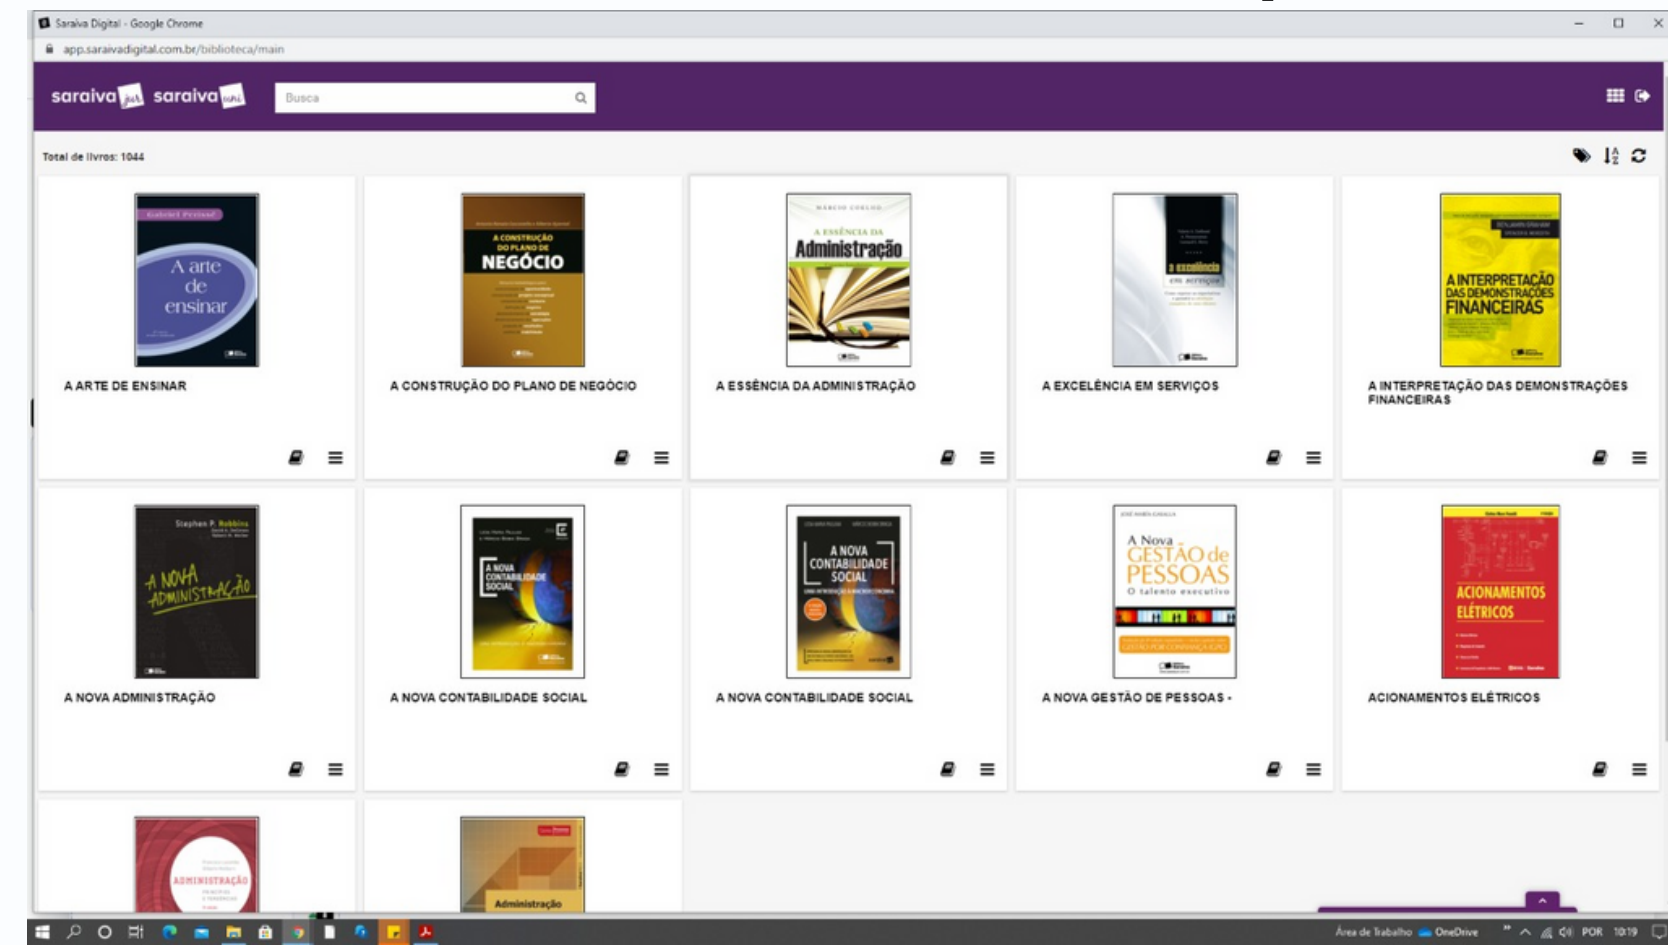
Saraiva Digital - Google Chrome

app.saraivadigital.com.br/biblioteca/main

saraiva jur saraiva uni

Busca

Total de livros: 1044

Gabriel Perissé
A arte de ensinar

A ARTE DE ENSINAR

A CONSTRUÇÃO DO PLANO DE NEGÓCIO

A CONSTRUÇÃO DO PLANO DE NEGÓCIO

MARCIO COELHO
A ESSÊNCIA DA Administração

A ESSÊNCIA DA ADMINISTRAÇÃO

a excelência em serviços

A EXCELÊNCIA EM SERVIÇOS

A INTERPRETAÇÃO DAS DEMONSTRAÇÕES FINANCEIRAS

A INTERPRETAÇÃO DAS DEMONSTRAÇÕES FINANCEIRAS

Stephen P. Robbins
A NOVA ADMINISTRAÇÃO

A NOVA ADMINISTRAÇÃO

A NOVA CONTABILIDADE SOCIAL

A NOVA CONTABILIDADE SOCIAL

A NOVA CONTABILIDADE SOCIAL

A NOVA CONTABILIDADE SOCIAL

A Nova GESTÃO de PESSOAS
O talento executivo

A NOVA GESTÃO DE PESSOAS -

ACIONAMENTOS ELÉTRICOS

ACIONAMENTOS ELÉTRICOS

ADMINISTRAÇÃO

Administração

Área de Trabalho OneDrive POR 10:19